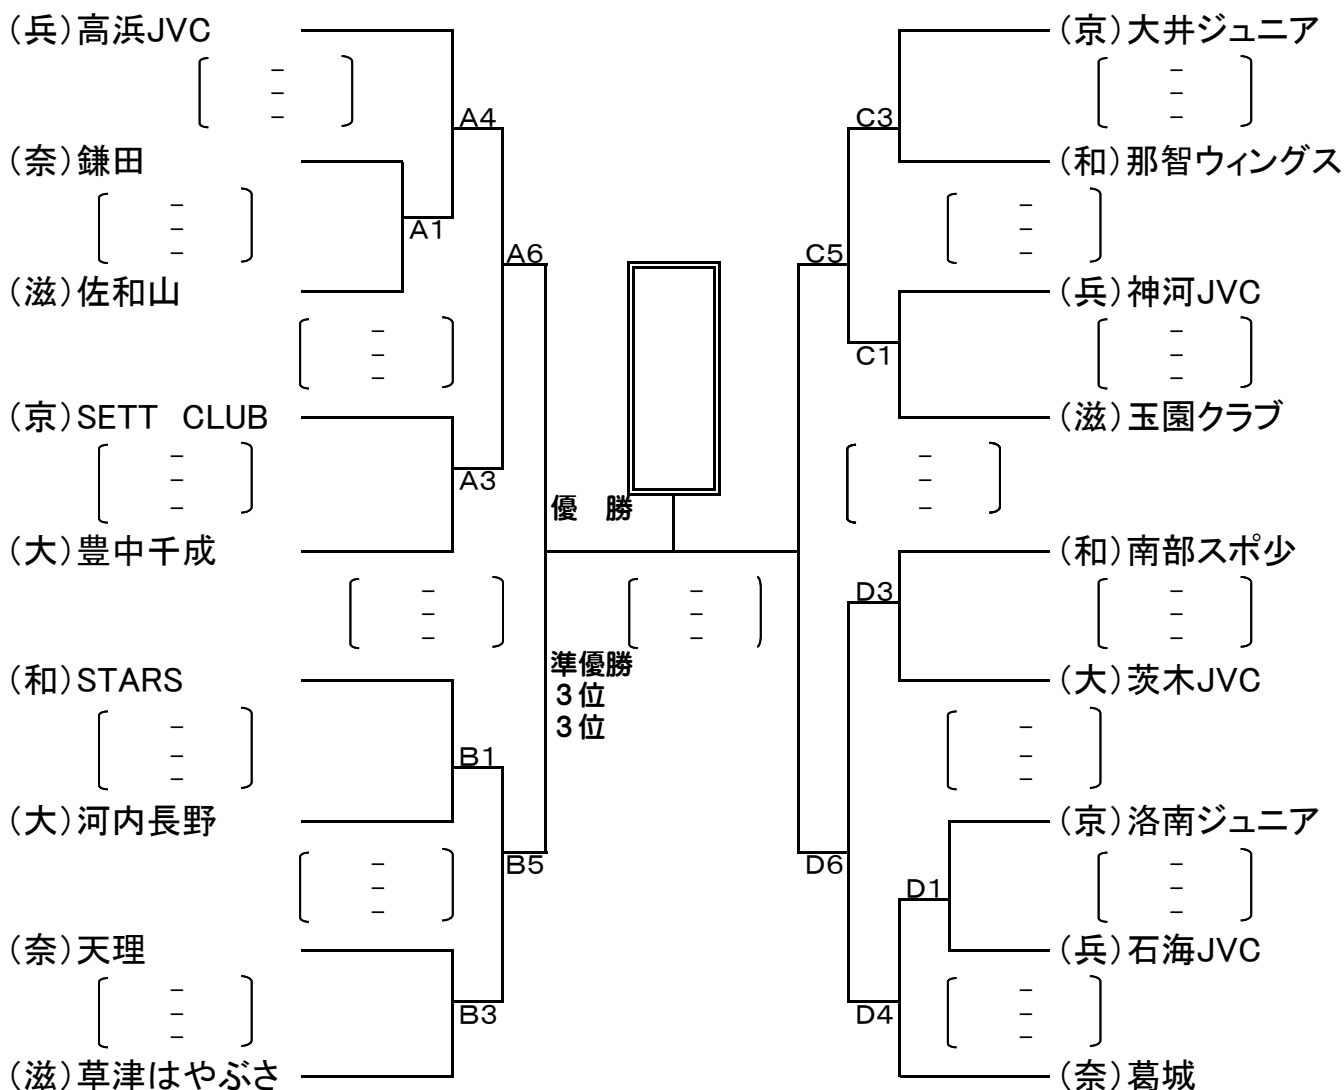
(兵)高浜JVC
[ - - - ]
(奈)鎌田
[ - - - ]
(滋)佐和山
[ - - - ]
(京)SETT CLUB
[ - - - ]
(大)豊中千成
[ - - - ]
(和)STARS
[ - - - ]
(大)河内長野
[ - - - ]
(奈)天理
[ - - - ]
(滋)草津はやぶさ

A4
A1
A6
A3
B1
B5
B3

優 勝
[ - - - ]
準優勝
3位
3位

C3
C5
C1
D3
D6
D1
D4

(京)大井ジュニア
[ - - - ]
(和)那智ウィングス
[ - - - ]
(兵)神河JVC
[ - - - ]
(滋)玉園クラブ
[ - - - ]
(和)南部スポ少
[ - - - ]
(大)茨木JVC
[ - - - ]
(京)洛南ジュニア
[ - - - ]
(兵)石海JVC
[ - - - ]
(奈)葛城